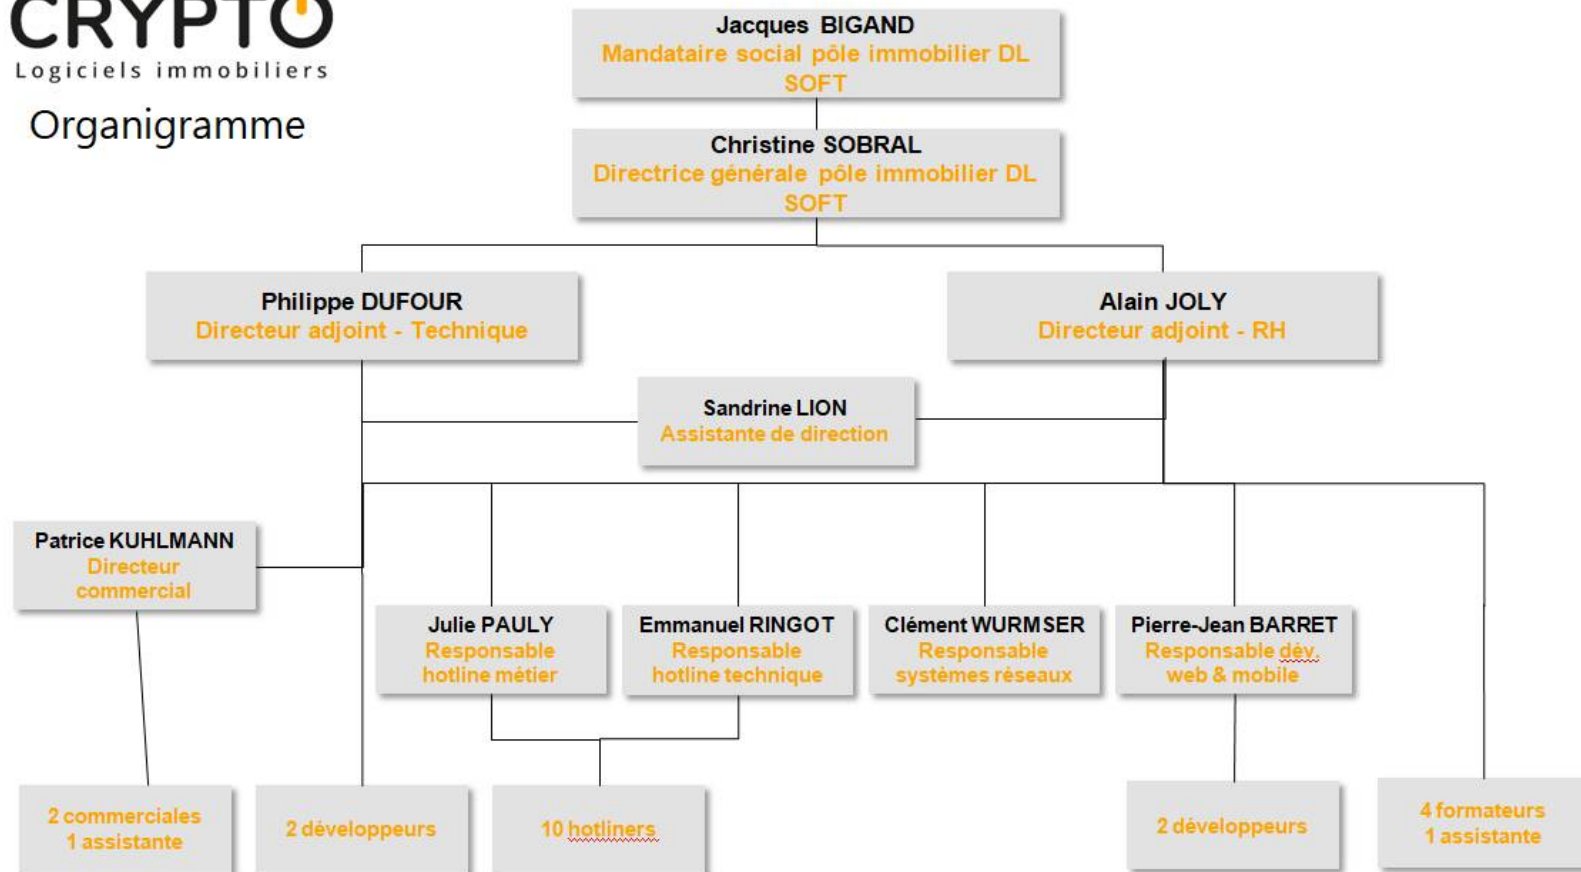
CRYPTO
Logiciels immobiliers

Organigramme

Jacques BIGAND
Mandataire social pôle immobilier DL SOFT

Christine SOBRAL
Directrice générale pôle immobilier DL SOFT

Philippe DUFOUR
Directeur adjoint - Technique

Alain JOLY
Directeur adjoint - RH

Sandrine LION
Assistante de direction

Patrice KUHLMANN
Directeur commercial

Julie PAULY
Responsable hotline métier

Emmanuel RINGOT
Responsable hotline technique

Clément WURMSER
Responsable systèmes réseaux

Pierre-Jean BARRET
Responsable dév. web & mobile

2 commerciales
1 assistante

2 développeurs

10 hotliners

2 développeurs

4 formateurs
1 assistante